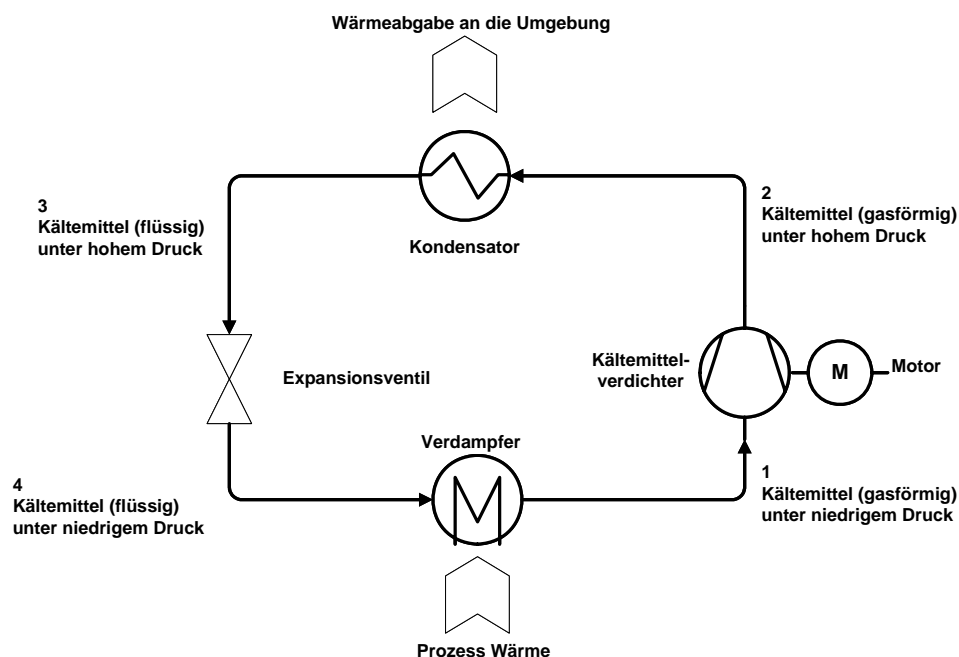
Wärmeabgabe an die Umgebung

3
Kältemittel (flüssig)
unter hohem Druck

Kondensator

2
Kältemittel (gasförmig)
unter hohem Druck

Expansionsventil

Kältemittelverdichter

M

Motor

Verdampfer

4
Kältemittel (flüssig)
unter niedrigem Druck

1
Kältemittel (gasförmig)
unter niedrigem Druck

Prozess Wärme